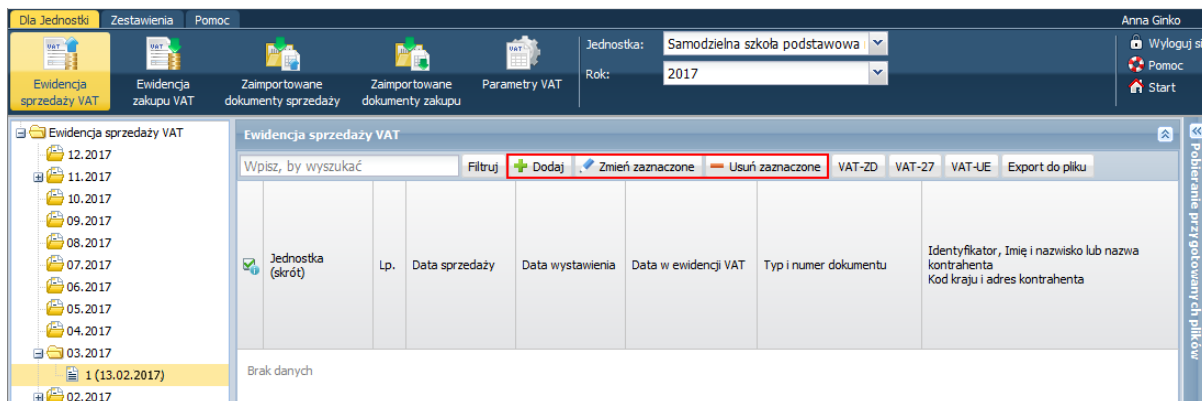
Dla Jednostki Zestawienia Pomoc

Anna Ginko

Ewidencja sprzedaży VAT
Ewidencja zakupu VAT
Zaimportowane dokumenty sprzedaży
Zaimportowane dokumenty zakupu
Parametry VAT

Jednostka: Samodzielna szkoła podstawowa
Rok: 2017

Wyloguj si
Pomoc
Start

Ewidencja sprzedaży VAT
12.2017
11.2017
10.2017
09.2017
08.2017
07.2017
06.2017
05.2017
04.2017
03.2017
1 (13.02.2017)
02.2017

Ewidencja sprzedaży VAT

Wpisz, by wyszukać
Filtruj
Dodaj
Zmień zaznaczone
Usuń zaznaczone
VAT-ZD
VAT-27
VAT-UE
Export do pliku

| | Jednostka (skrót) | Lp. | Data sprzedaży | Data wystawienia | Data w ewidencji VAT | Typ i numer dokumentu | Identyfikator, Imię i nazwisko lub nazwa kontrahenta Kod kraju i adres kontrahenta |
|---|---|---|---|---|---|---|---|

Brak danych

Pobieranie przygotowanych plików